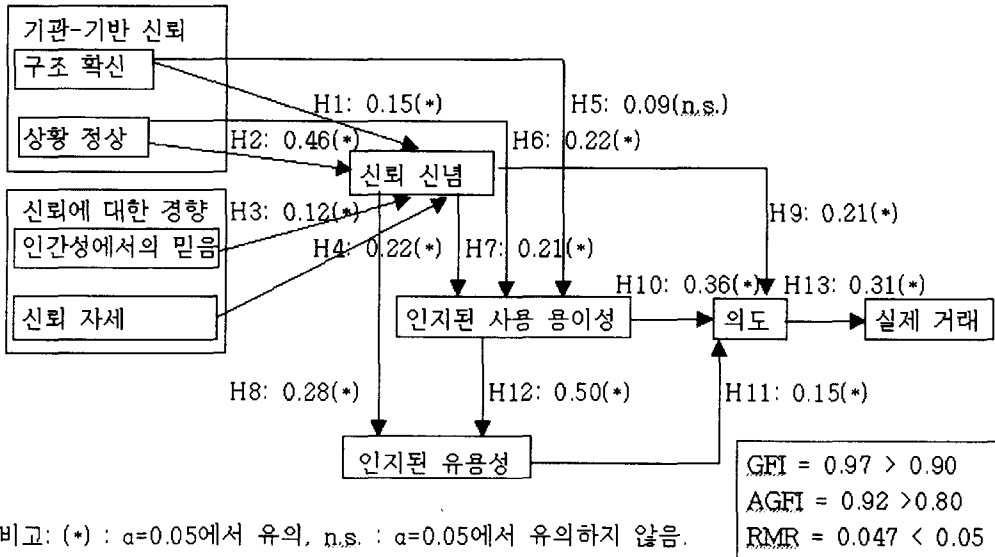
기관-기반 신뢰

구조 확신

상황 정상

신뢰에 대한 경향

인간성에서의 믿음

신뢰 자세

H1: 0.15(*)

H2: 0.46(*)

H3: 0.12(*)

H4: 0.22(*)

H5: 0.09(n.s.)

H6: 0.22(*)

신뢰 신념

H7: 0.21(*)

H9: 0.21(*)

H10: 0.36(*)

H13: 0.31(*)

인지된 사용 용이성

의도

실제 거래

H8: 0.28(*)

H12: 0.50(*)

H11: 0.15(*)

인지된 유용성

GFI = 0.97 > 0.90

AGFI = 0.92 >0.80

RMR = 0.047 < 0.05

비고: (*) : α=0.05에서 유의, n.s. : α=0.05에서 유의하지 않음.